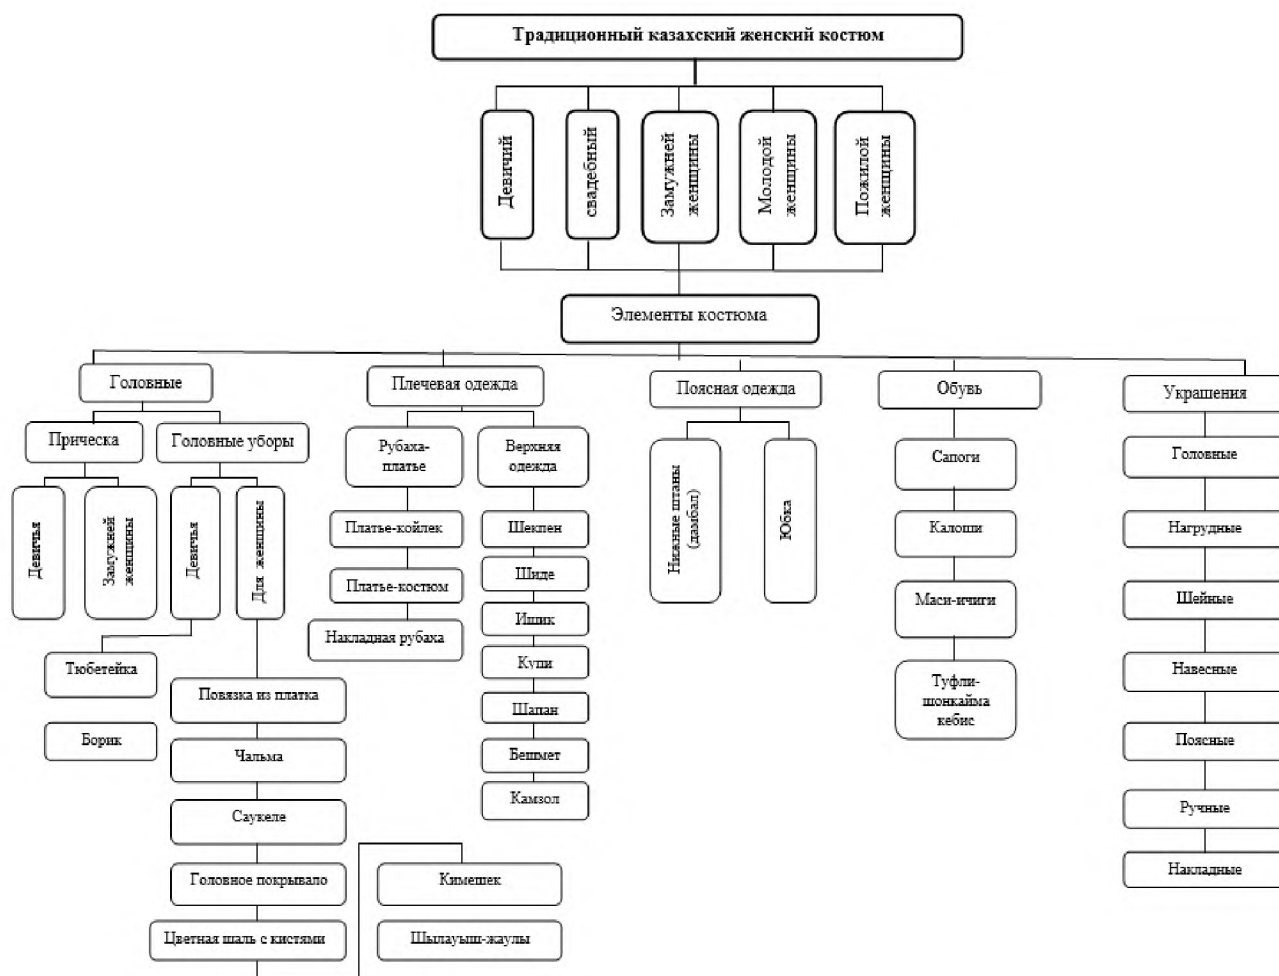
Традиционный казахский женский костюм

Девичий

свадебный

Замужней женщины

Молодой женщины

Пожилой женщины

Элементы костюма

Головные

Прическа

Девичья

Замужней женщины

Головные уборы

Девичья

Для женщины

Тюбетейка

Борик

Повязка из платка

Чальма

Саукеле

Головное покрывало

Цветная шаль с кистями

Плечевая одежда

Рубаха-платье

Платье-койлек

Платье-костюм

Накладная рубаха

Верхняя одежда

Шекпен

Шиде

Ишик

Купи

Шапан

Бешмет

Камзол

Кимешек

Шылауыш-жаулы

Поясная одежда

Нижние штаны (дамбал)

Юбка

Обувь

Сапоги

Калоши

Маси-ичиги

Туфли-шонкайма кебис

Украшения

Головные

Нагрудные

Шейные

Навесные

Поясные

Ручные

Накладные